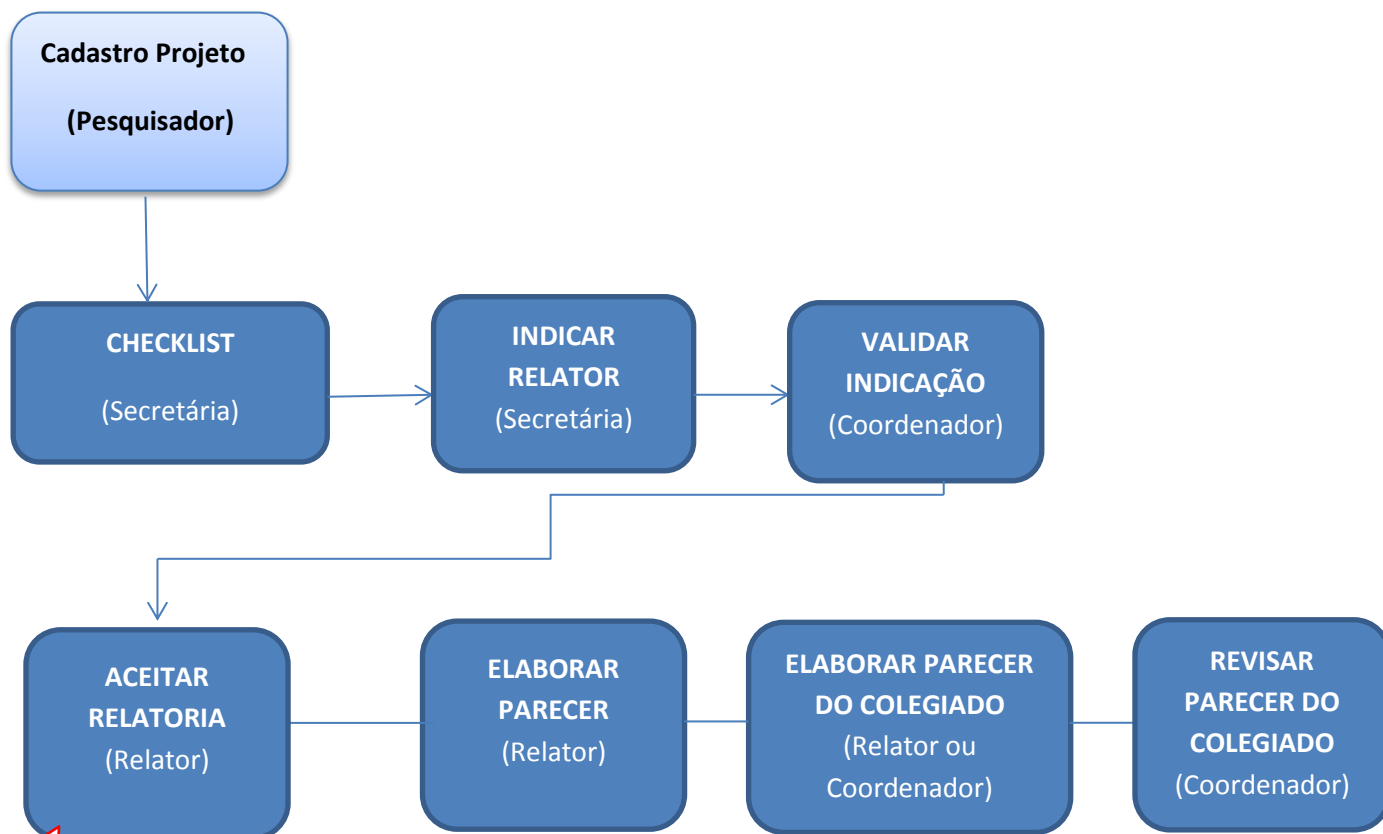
Cadastro Projeto

(Pesquisador)

CHECKLIST

(Secretária)

INDICAR RELATOR
(Secretária)

VALIDAR INDICAÇÃO
(Coordenador)

ACEITAR RELATORIA
(Relator)

ELABORAR PARECER
(Relator)

ELABORAR PARECER DO COLEGIADO
(Relator ou Coordenador)

REVISAR PARECER DO COLEGIADO
(Coordenador)